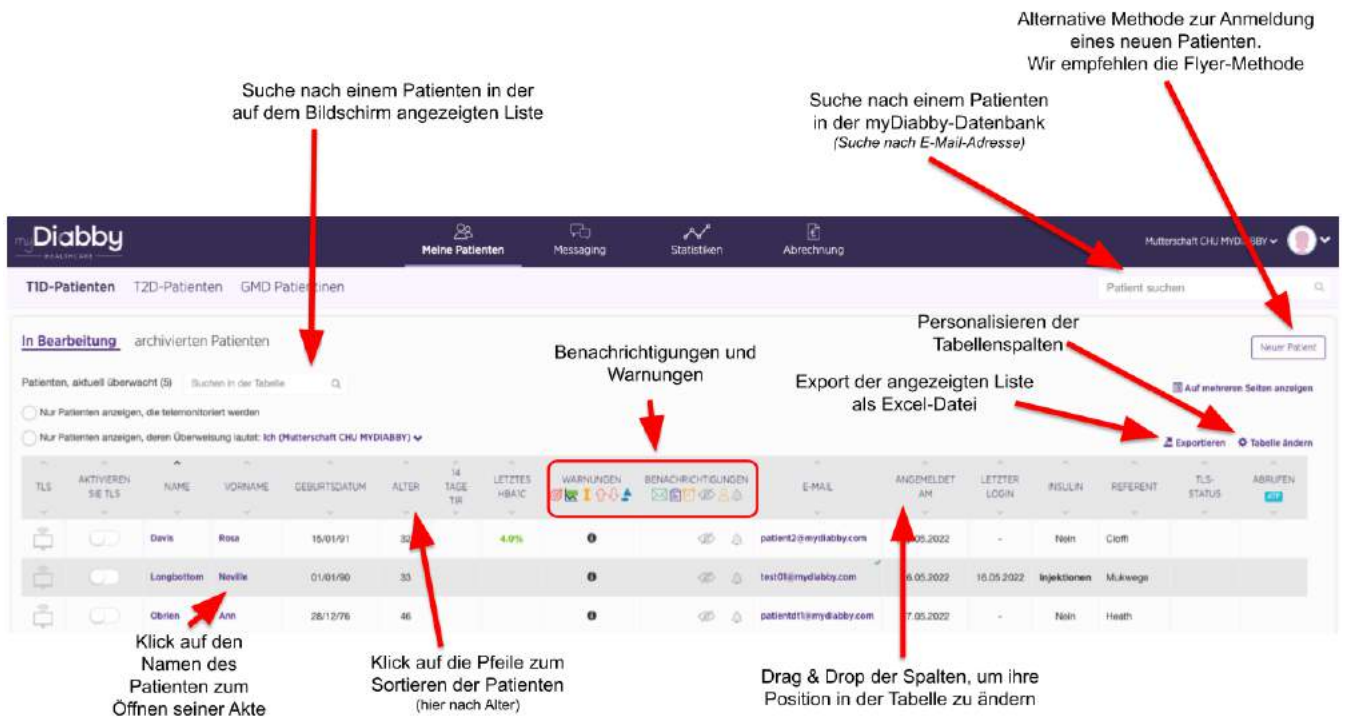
Alternative Methode zur Anmeldung eines neuen Patienten. Wir empfehlen die Flyer-Methode

Suche nach einem Patienten in der auf dem Bildschirm angezeigten Liste

Suche nach einem Patienten in der myDiabby-Datenbank
(Suche nach E-Mail-Adresse)

myDiabby HEALTHCARE

Meine Patienten Messaging Statistiken Abrechnung

Mutterschaft CHU MYDIABBY

T1D-Patienten T2D-Patienten GMD Patientinnen

Patient suchen

Personalisieren der Tabellenspalten

Neuer Patient

In Bearbeitung archivierten Patienten

Benachrichtigungen und Warnungen

Patienten, aktuell überwacht (5) Suchen in der Tabelle

Export der angezeigten Liste als Excel-Datei

Auf mehreren Seiten anzeigen

Nur Patienten anzeigen, die telemonitoriert werden

Nur Patienten anzeigen, deren Überweisung lautet: Ich (Mutterschaft CHU MYDIABBY)

Exportieren Tabelle ändern

| TLS | AKTIVIEREN SIE TLS | NAME | VORNAME | GEBURTSDATUM | ALTER | 14 TAGE TIR | LETZTES HBA1C | WARNUNGEN | BENACHRICHTIGUNGEN | E-MAIL | ANGEMELDET AM | LETZTER LOGIN | INSULIN | REFERENT | TLS-STATUS | ABRUFEN |
|---|---|---|---|---|---|---|---|---|---|---|---|---|---|---|---|---|
| | | Davis | Rosa | 15/01/91 | 32 | | 4.9% | | | patient2@mydiabby.com | .05.2022 | - | Nein | Cioffi | | |
| | | Longbottom | Neville | 01/01/90 | 33 | | | | | test01@mydiabby.com | 6.05.2022 | 16.05.2022 | Injektionen | Mukwege | | |
| | | Obrien | Ann | 28/12/76 | 46 | | | | | patientdt1@mydiabby.com | 7.05.2022 | - | Nein | Heath | | |

Klick auf den Namen des Patienten zum Öffnen seiner Akte

Klick auf die Pfeile zum Sortieren der Patienten
(hier nach Alter)

Drag & Drop der Spalten, um ihre Position in der Tabelle zu ändern